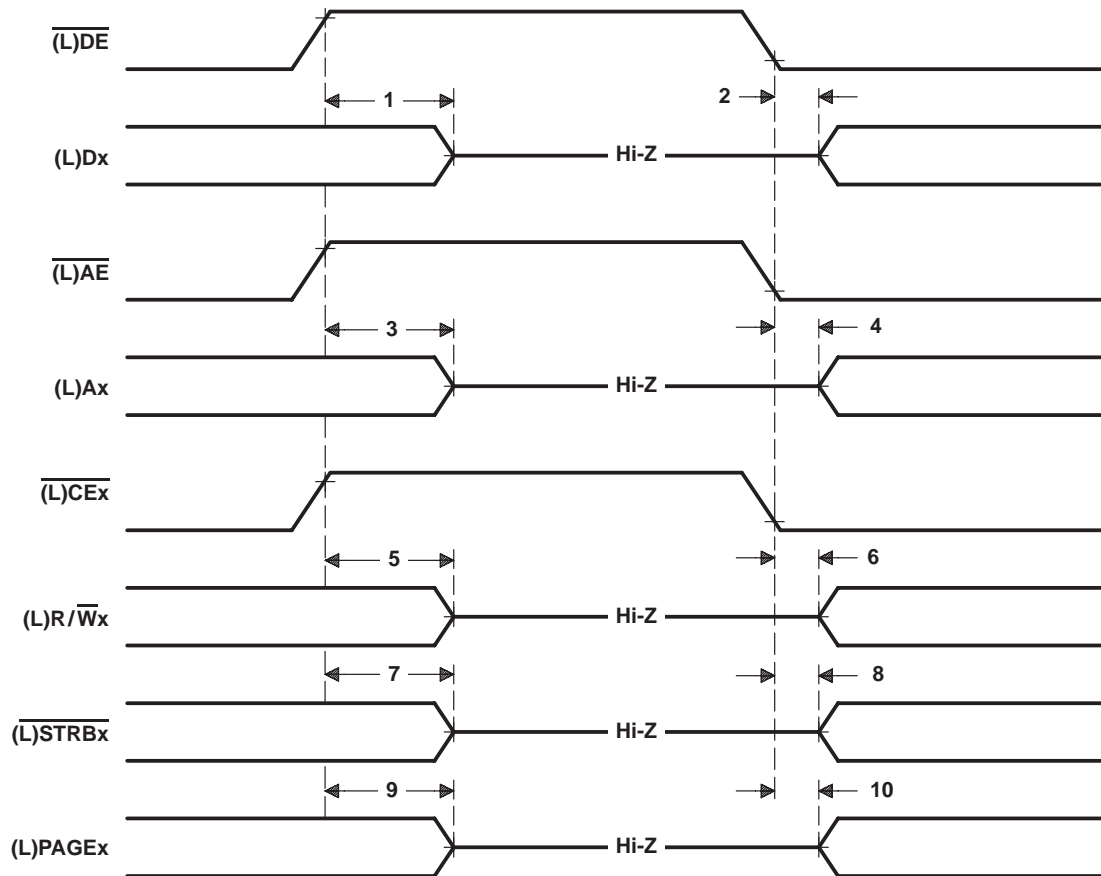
$\overline{\text{(L)DE}}$

1

2

(L)Dx

Hi-Z

$\overline{\text{(L)AE}}$

3

4

(L)Ax

Hi-Z

$\overline{\text{(L)CEx}}$

5

6

(L)R/$\overline{\text{W}}$x

Hi-Z

7

8

$\overline{\text{(L)STRBx}}$

Hi-Z

9

10

(L)PAGEx

Hi-Z